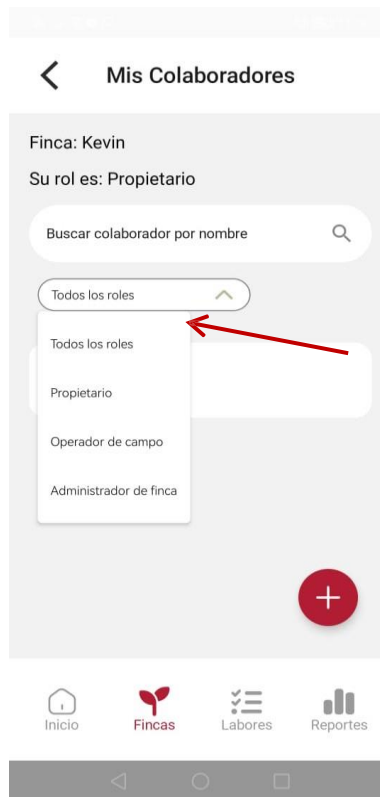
Mis Colaboradores

Finca: Kevin

Su rol es: Propietario

Buscar colaborador por nombre

Todos los roles

Todos los roles

Propietario

Operador de campo

Administrador de finca

Inicio

Fincas

Labores

Reportes